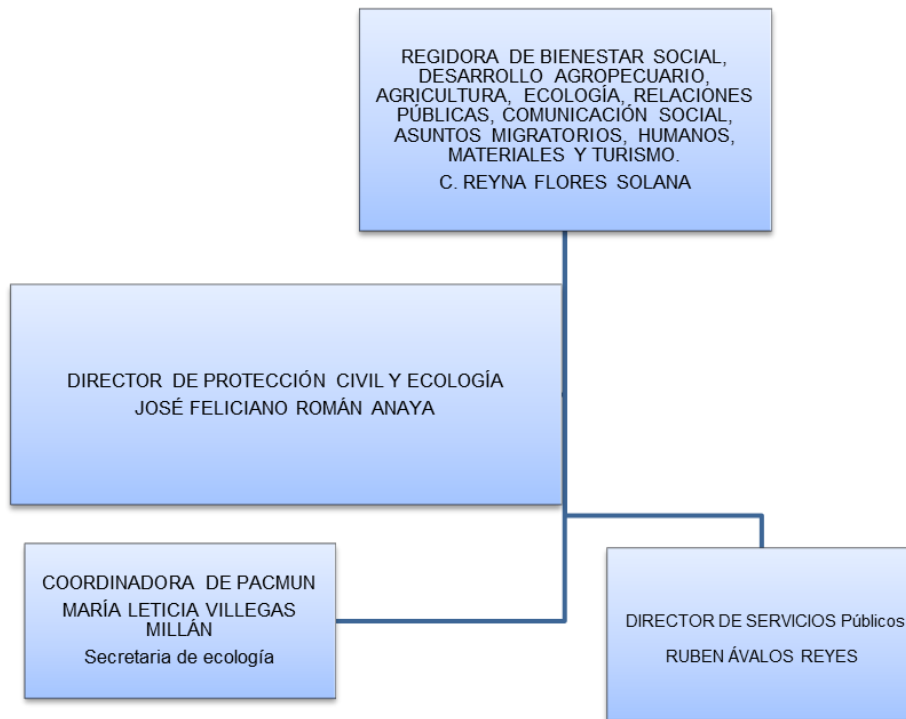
REGIDORA DE BIENESTAR SOCIAL, DESARROLLO AGROPECUARIO, AGRICULTURA, ECOLOGÍA, RELACIONES PÚBLICAS, COMUNICACIÓN SOCIAL, ASUNTOS MIGRATORIOS, HUMANOS, MATERIALES Y TURISMO.
C. REYNA FLORES SOLANA

DIRECTOR DE PROTECCIÓN CIVIL Y ECOLOGÍA
JOSÉ FELICIANO ROMÁN ANAYA

COORDINADORA DE PACMUN
MARÍA LETICIA VILLEGAS MILLÁN
Secretaria de ecología

DIRECTOR DE SERVICIOS Públicos
RUBEN ÁVALOS REYES